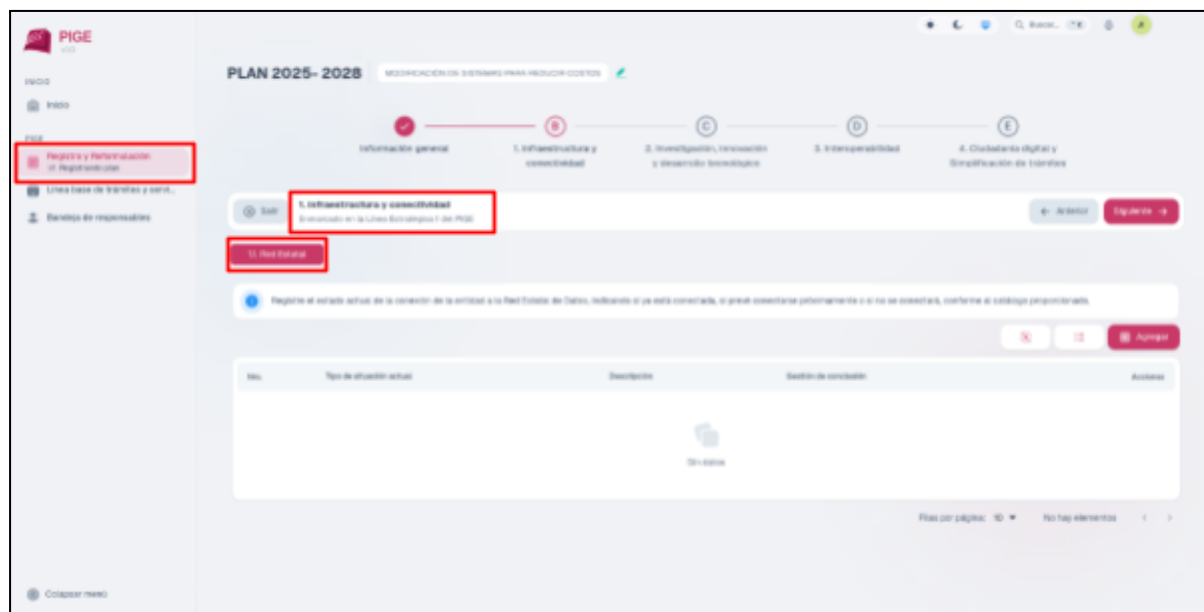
PIGE

INICIO

Inicio

PIGE

Registro y Reformulación
Registrado plan

Línea base de trámites y serv...

Bandeja de responsables

Colapsar menú

Buscar...

PLAN 2025- 2028

MODIFICACIÓN DE SISTEMAS PARA REDUCIR COSTOS

Información general

B
1. Infraestructura y conectividad

C
2. Investigación, innovación y desarrollo tecnológico

D
3. Interoperabilidad

E
4. Ciudadanía digital y Simplificación de trámites

Salir

1. Infraestructura y conectividad
Enmarcado en la Línea Estratégica I del PIGE

← Anterior

Siguiente →

1.1. Red Estatal

Registre el estado actual de la conexión de la entidad a la Red Estatal de Datos, indicando si ya está conectada, si prevé conectarse próximamente o si no se conectará, conforme al catálogo proporcionado.

Agregar

| No. | Tipo de situación actual | Descripción | Gestión de conclusión | Acciones |
|---|---|---|---|---|

Sin datos

Filas por página: 10

No hay elementos